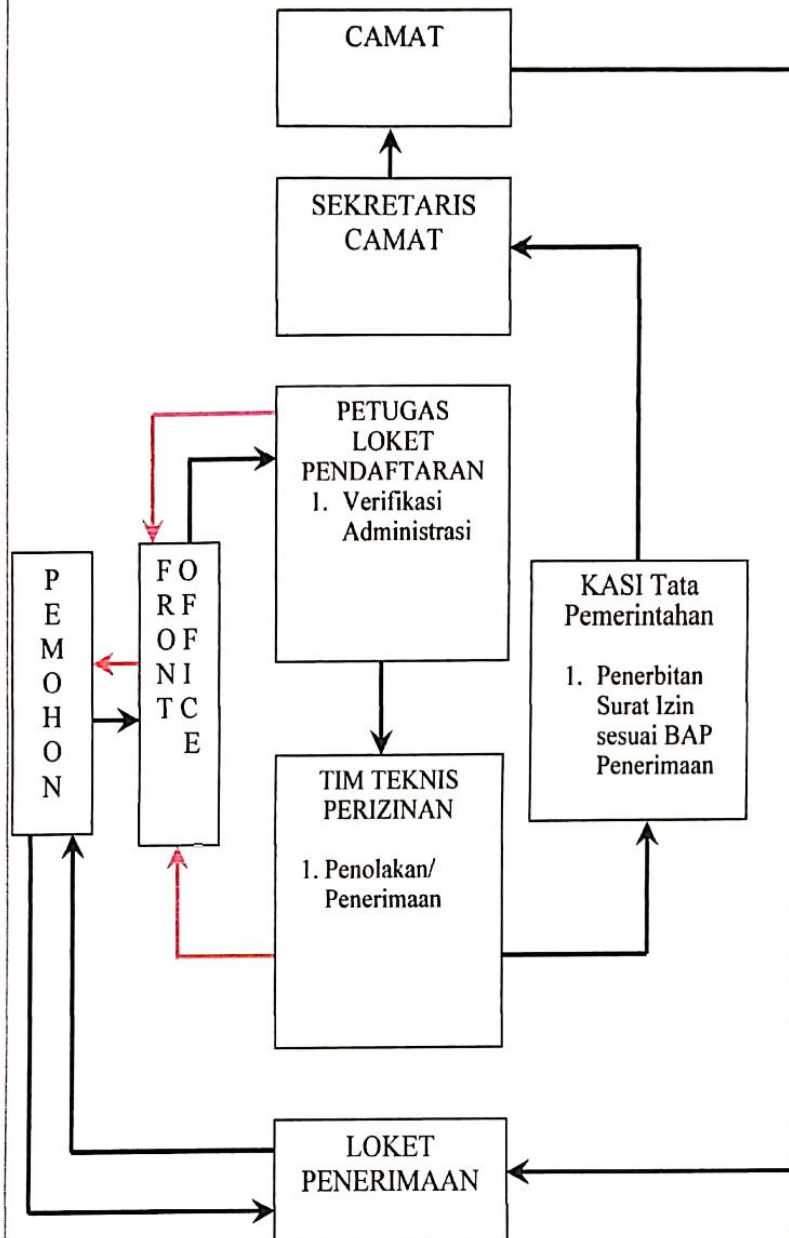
CAMAT

SEKRETARIS CAMAT

PETUGAS LOKET PENDAFTARAN
1. Verifikasi Administrasi

PEMOHON

FRONT OFFICE

KASI Tata Pemerintahan
1. Penerbitan Surat Izin sesuai BAP Penerimaan

TIM TEKNIS PERIZINAN
1. Penolakan/ Penerimaan

LOKET PENERIMAAN